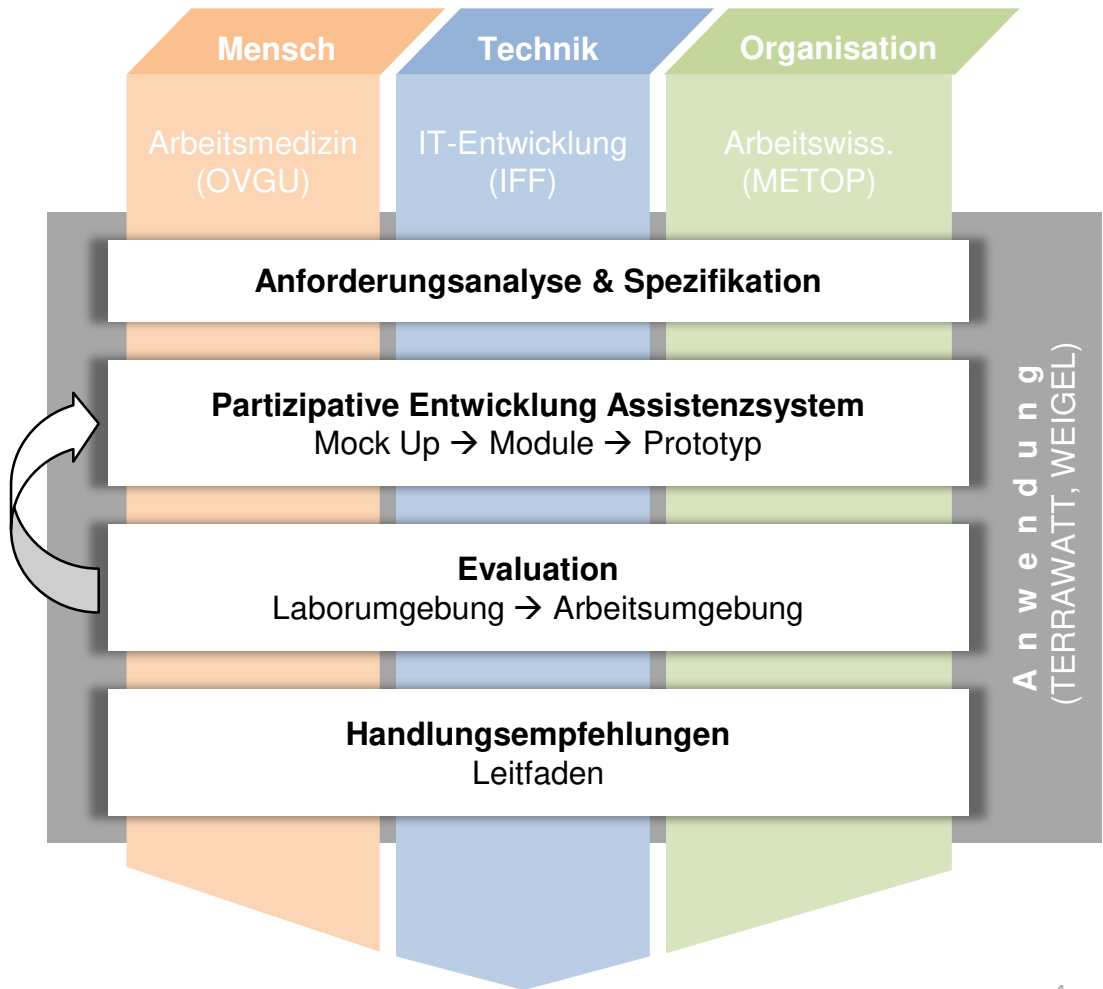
Mensch

Technik

Organisation

Arbeitsmedizin (OVGU)

IT-Entwicklung (IFF)

Arbeitswiss. (METOP)

Anforderungsanalyse & Spezifikation

Partizipative Entwicklung Assistenzsystem
Mock Up → Module → Prototyp

Evaluation
Laborumgebung → Arbeitsumgebung

Handlungsempfehlungen
Leitfaden

Anwendung
(TERRAWATT, WEIGEL)

4